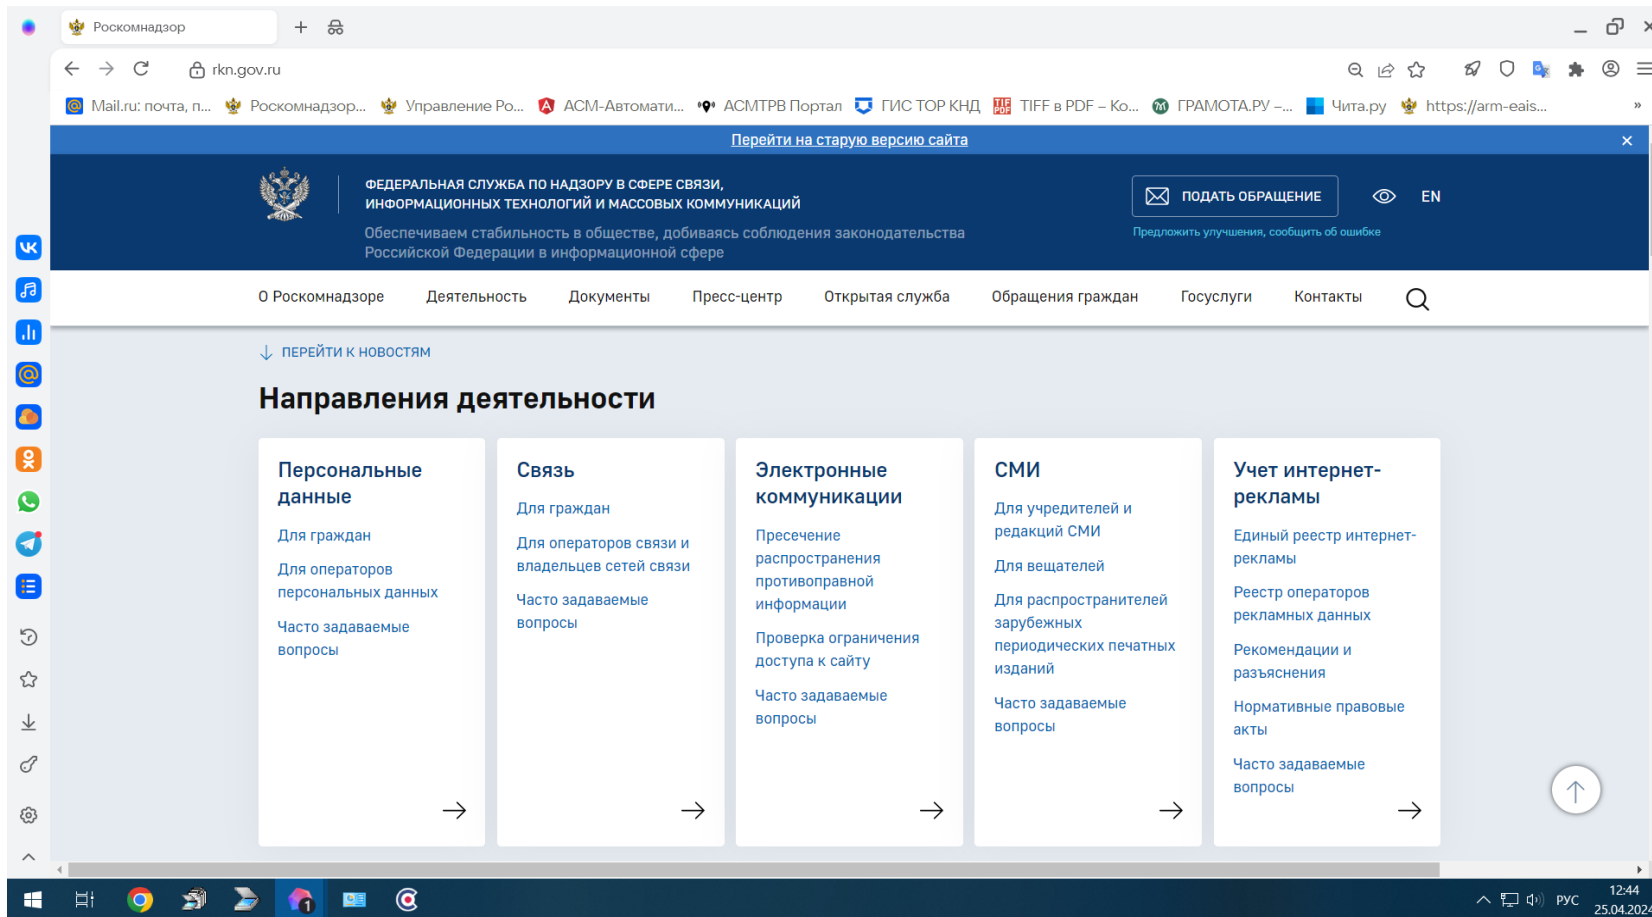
Роскомнадзор

rkn.gov.ru

Mail.ru: почта, п... Роскомнадзор... Управление Ро... АСМ-Автомати... АСМТРВ Портал ГИС ТОР КНД TIFF в PDF – Ко... ГРАМОТА.РУ –... Чита.ру https://arm-eais...

Перейти на старую версию сайта

ФЕДЕРАЛЬНАЯ СЛУЖБА ПО НАДЗОРУ В СФЕРЕ СВЯЗИ, ИНФОРМАЦИОННЫХ ТЕХНОЛОГИЙ И МАССОВЫХ КОММУНИКАЦИЙ

Обеспечиваем стабильность в обществе, добиваясь соблюдения законодательства Российской Федерации в информационной сфере

ПОДАТЬ ОБРАЩЕНИЕ

EN

Предложить улучшения, сообщить об ошибке

О Роскомнадзоре Деятельность Документы Пресс-центр Открытая служба Обращения граждан Госуслуги Контакты

ПЕРЕЙТИ К НОВОСТЯМ

Направления деятельности

Персональные данные

Для граждан

Для операторов персональных данных

Часто задаваемые вопросы

Связь

Для граждан

Для операторов связи и владельцев сетей связи

Часто задаваемые вопросы

Электронные коммуникации

Пресечение распространения противоправной информации

Проверка ограничения доступа к сайту

Часто задаваемые вопросы

СМИ

Для учредителей и редакций СМИ

Для вещателей

Для распространителей зарубежных периодических печатных изданий

Часто задаваемые вопросы

Учет интернет-рекламы

Единый реестр интернет-рекламы

Реестр операторов рекламных данных

Рекомендации и разъяснения

Нормативные правовые акты

Часто задаваемые вопросы

РУС 12:44 25.04.2024